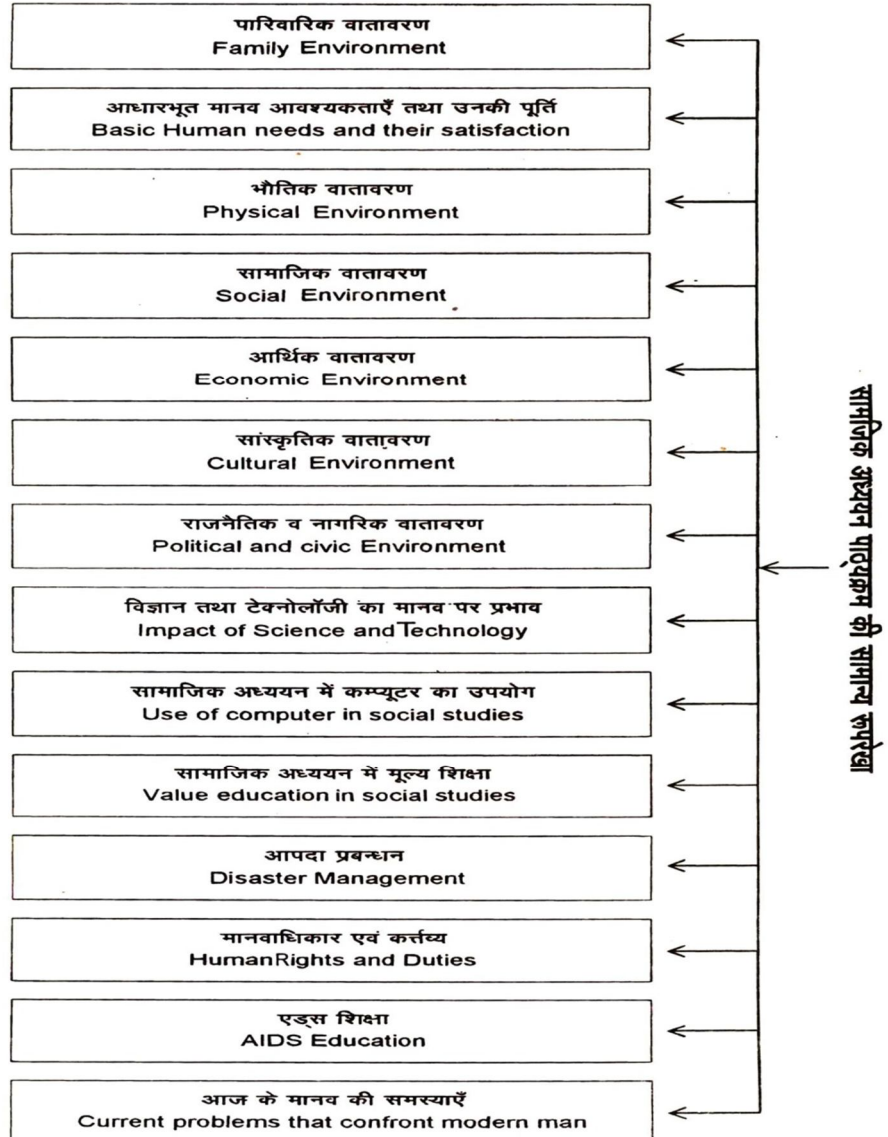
पारिवारिक वातावरण
Family Environment

आधारभूत मानव आवश्यकताएँ तथा उनकी पूर्ति
Basic Human needs and their satisfaction

भौतिक वातावरण
Physical Environment

सामाजिक वातावरण
Social Environment

आर्थिक वातावरण
Economic Environment

सांस्कृतिक वातावरण
Cultural Environment

राजनैतिक व नागरिक वातावरण
Political and civic Environment

विज्ञान तथा टेक्नोलॉजी का मानव पर प्रभाव
Impact of Science and Technology

सामाजिक अध्ययन में कम्प्यूटर का उपयोग
Use of computer in social studies

सामाजिक अध्ययन में मूल्य शिक्षा
Value education in social studies

आपदा प्रबन्धन
Disaster Management

मानवाधिकार एवं कर्त्तव्य
HumanRights and Duties

एड्स शिक्षा
AIDS Education

आज के मानव की समस्याएँ
Current problems that confront modern man

सामाजिक अध्ययन पाठ्यक्रम की सामान्य रूपरेखा